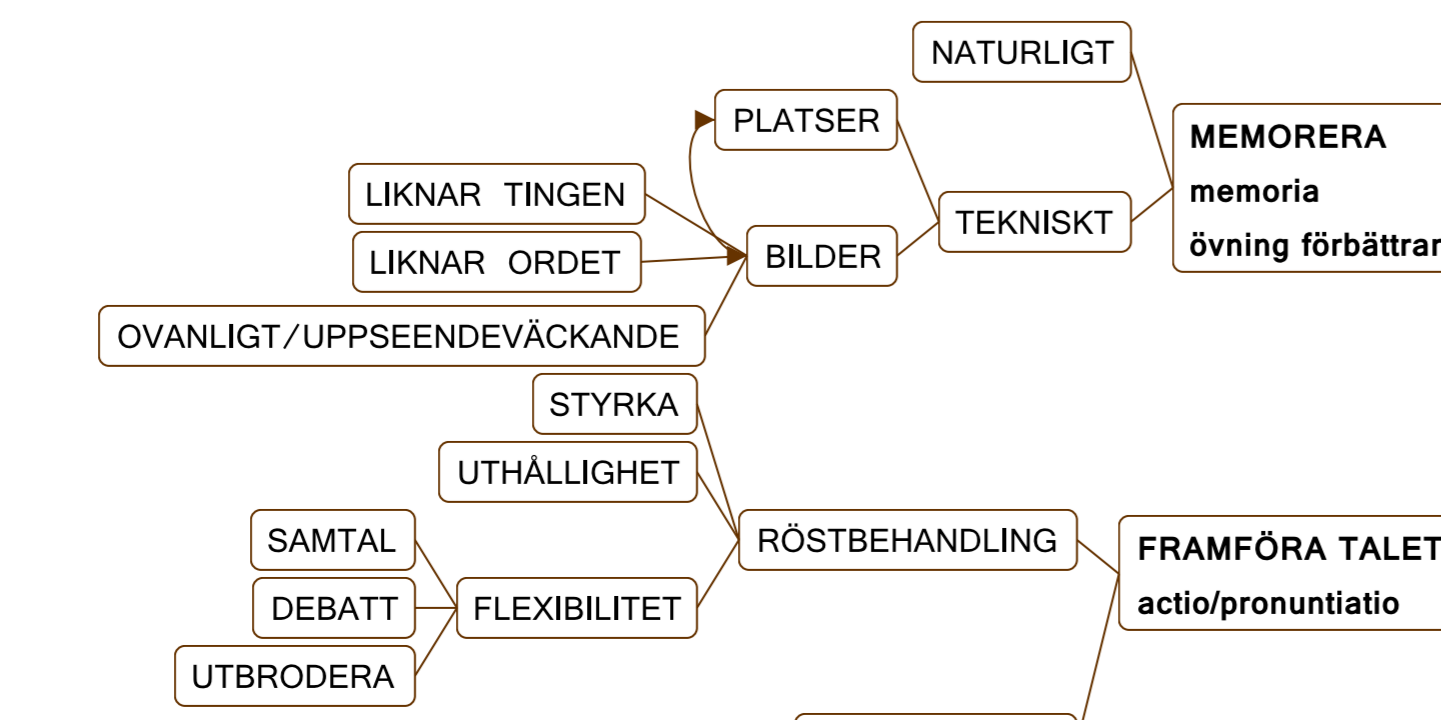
NATURLIGT

PLATSER

MEMORERA
memoria
övning förbättrar

LIKNAR TINGEN

TEKNISKT

LIKNAR ORDET

BILDER

OVANLIGT/UPPSEENDEVÄCKANDE

STYRKA

UTHÅLLIGHET

SAMTAL

RÖSTBEHANDLING

FRAMFÖRA TALET
actio/pronuntiatio

DEBATT

FLEXIBILITET

UTBRODERA